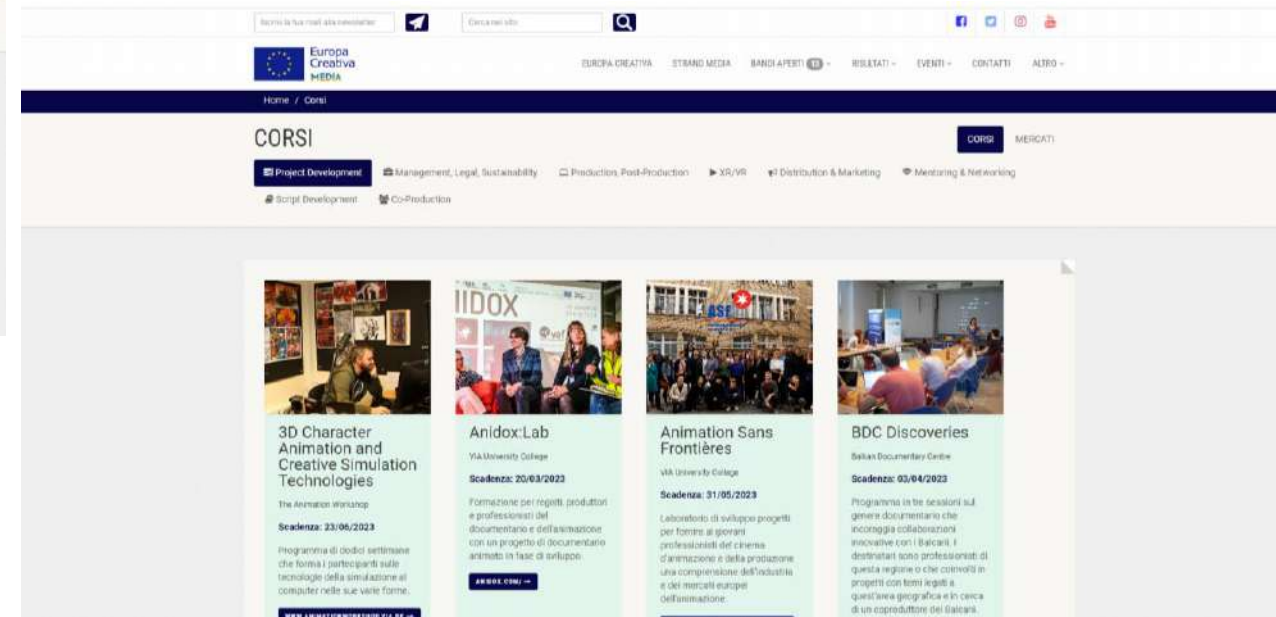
Iscriviti alla tua mail alla newsletter

Cerca nel sito

Europa Creativa MEDIA

EUROPA CREATIVA STRANO MEDIA BANDI APERTI 13 RISULTATI EVENTI CONTATTI ALTRO

Home / Corsi

CORSI

CORSI MERCATI

Project Development Management, Legal, Sustainability Production, Post-Production XR/VR Distribution & Marketing Mentoring & Networking Script Development Co-Production

IIDOX

3D Character Animation and Creative Simulation Technologies

The Animation Workshop

Scadenza: 23/06/2023

Programma di dodici settimane che forma i partecipanti sulle tecnologie della simulazione al computer nelle sue varie forme.

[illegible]

Anidox:Lab

VIA University College

Scadenza: 20/03/2023

Formazione per registi, produttori e professionisti del documentario e dell'animazione con un progetto di documentario animato in fase di sviluppo.

ANIDOX.COM/ →

Animation Sans Frontières

VIA University College

Scadenza: 31/05/2023

Laboratorio di sviluppo progetti per formare ai giovani professionisti del cinema d'animazione e della produzione una comprensione dell'industria e dei mercati europei dell'animazione.

BDC Discoveries

Balkan Documentary Centre

Scadenza: 03/04/2023

Programma in tre sessioni sul genere documentario che incoraggia collaborazioni innovative con i Balcani. I destinatari sono professionisti di questa regione o che coinvolti in progetti con temi legati a quest'area geografica e in cerca di un coproduttore dei Balcani.